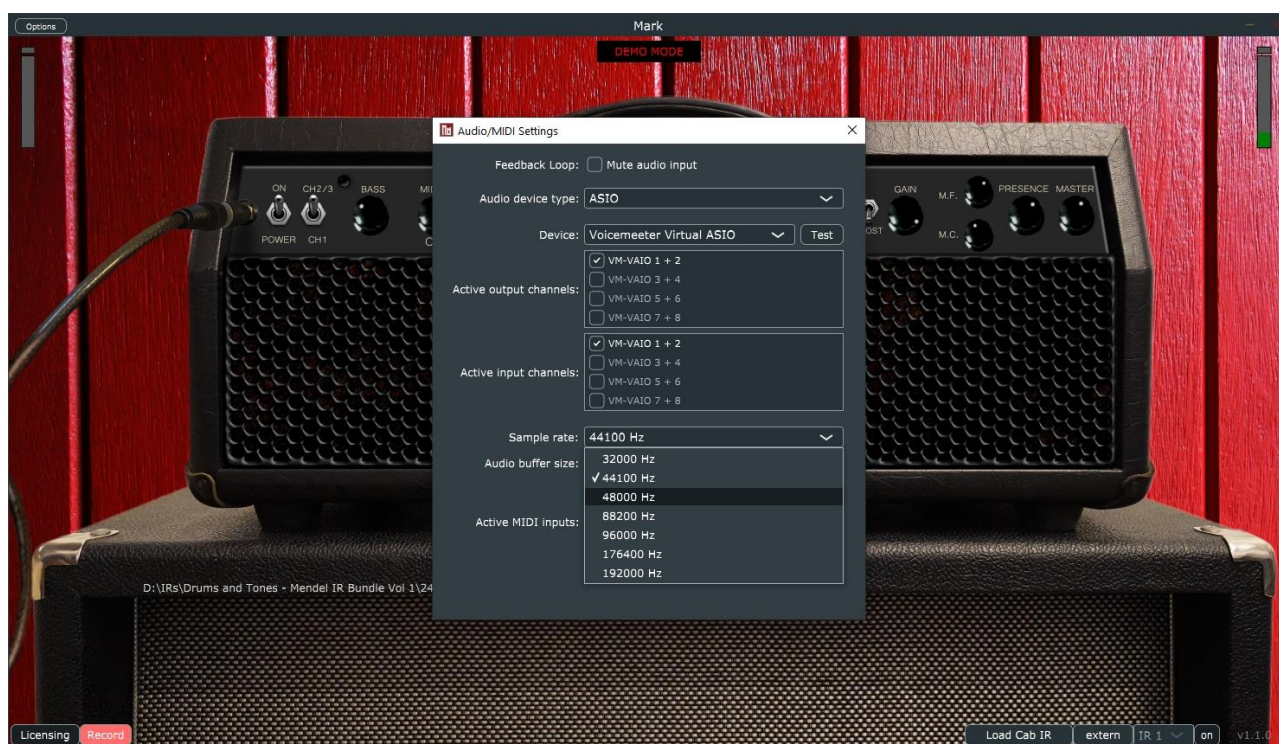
Options

Mark

DEMO MODE

ON CH2/3 BASS MI

POWER CH1

GAIN M.F. PRESENCE MASTER

OST M.C.

Audio/MIDI Settings

Feedback Loop: Mute audio input

Audio device type: ASIO

Device: Voicemeeter Virtual ASIO Test

Active output channels:
✓ VM-VAIO 1 + 2
VM-VAIO 3 + 4
VM-VAIO 5 + 6
VM-VAIO 7 + 8

Active input channels:
✓ VM-VAIO 1 + 2
VM-VAIO 3 + 4
VM-VAIO 5 + 6
VM-VAIO 7 + 8

Sample rate: 44100 Hz

Audio buffer size:

Active MIDI inputs:

32000 Hz
✓44100 Hz
48000 Hz
88200 Hz
96000 Hz
176400 Hz
192000 Hz

D:\IRs\Drums and Tones - Mendel IR Bundle Vol 1\24

Licensing Record

Load Cab IR extern IR 1 on v1.1.0